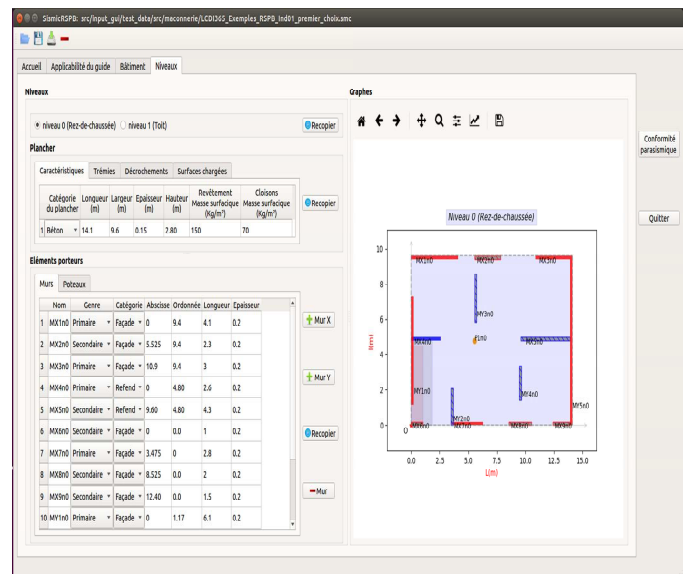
SismicRSPB: src/input_gui/test_data/arc/maconnerie/LCDI365_Exemples_RSPB_ind01_premier_choix.smc

Accueil | Applicabilité du guide | Bâtiment | Niveaux

Niveaux

niveau 0 (Rez-de-chaussée) niveau 1 (Toit)

Recopier

Plancher

Caractéristiques | Trémies | Décrochements | Surfaces chargées

| | Catégorie du plancher | Longueur (m) | Largeur (m) | Epaisseur (m) | Hauteur (m) | Revêtement Masse surfacique (Kg/m²) | Cloisons Masse surfacique (Kg/m²) |
|---|---|---|---|---|---|---|---|
| 1 | Béton | 14.1 | 9.6 | 0.15 | 2.80 | 150 | 70 |

Recopier

Eléments porteurs

Murs | Poteaux

| | Nom | Genre | Catégorie | Abscisse | Ordonnée | Longueur | Epaisseur |
|---|---|---|---|---|---|---|---|
| 1 | MX1n0 | Primaire | Façade | 0 | 9.4 | 4.1 | 0.2 |
| 2 | MX2n0 | Secondaire | Façade | 5.525 | 9.4 | 2.3 | 0.2 |
| 3 | MX3n0 | Primaire | Façade | 10.9 | 9.4 | 3 | 0.2 |
| 4 | MX4n0 | Primaire | Refend | 0 | 4.80 | 2.6 | 0.2 |
| 5 | MX5n0 | Secondaire | Refend | 9.60 | 4.80 | 4.3 | 0.2 |
| 6 | MX6n0 | Secondaire | Façade | 0 | 0.0 | 1 | 0.2 |
| 7 | MX7n0 | Primaire | Façade | 3.475 | 0 | 2.8 | 0.2 |
| 8 | MX8n0 | Secondaire | Façade | 8.525 | 0.0 | 2 | 0.2 |
| 9 | MX9n0 | Secondaire | Façade | 12.40 | 0.0 | 1.5 | 0.2 |
| 10 | MY1n0 | Primaire | Façade | 0 | 1.17 | 6.1 | 0.2 |

Mur X

Mur Y

Recopier

Mur

Graphes

Niveau 0 (Rez-de-chaussée)

MX1n0 MX2n0 MX3n0 MY3n0 G1n0 MX4n0 MX5n0 MY1n0 MY4n0 MY2n0 MY5n0 MX6n0 MX7n0 MX8n0 MX9n0 O

10 8 6 4 2 0

0.0 2.5 5.0 7.5 10.0 12.5 15.0

L(m)

l(m)

Conformité parasismique

Quitter